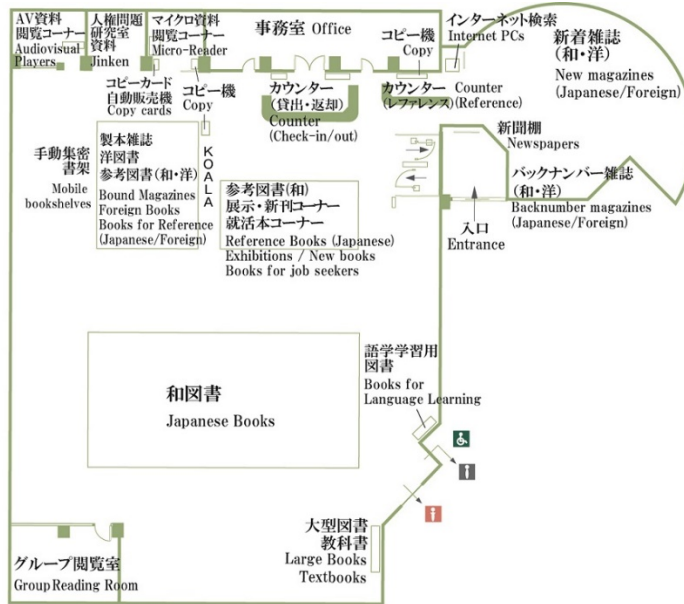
AV資料
閲覧コーナー
Audiovisual Players

人権問題研究室資料
Jinken

マイクロ資料
閲覧コーナー
Micro-Reader

事務室 Office

コピー機
Copy

インターネット検索
Internet PCs

新着雑誌
(和・洋)
New magazines
(Japanese/Foreign)

コピーカード
自動販売機
Copy cards

コピー機
Copy

カウンター
(貸出・返却)
Counter
(Check-in/out)

カウンター
(レファレンス)

Counter
(Reference)

新聞棚
Newspapers

バックナンバー雑誌
(和・洋)
Backnumber magazines
(Japanese/Foreign)

手動集密書架
Mobile bookshelves

製本雑誌
洋図書
参考図書(和・洋)
Bound Magazines
Foreign Books
Books for Reference
(Japanese/Foreign)

KOALA

参考図書(和)
展示・新刊コーナー
就活本コーナー
Reference Books (Japanese)
Exhibitions / New books
Books for job seekers

入口
Entrance

語学学習用図書
Books for Language Learning

和図書
Japanese Books

i

i

大型図書
教科書
Large Books
Textbooks

グループ閲覧室
Group Reading Room